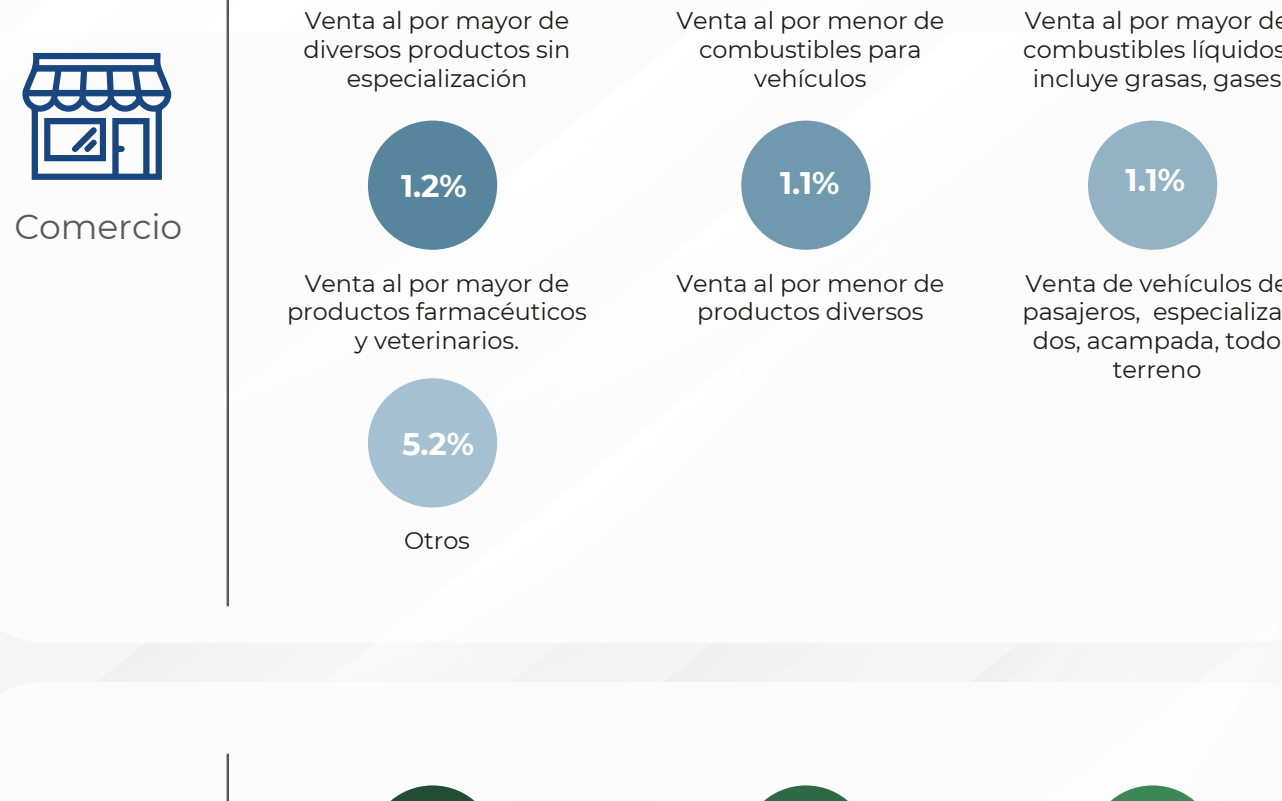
Comercio

Venta al por mayor de diversos productos sin especialización

1.2%

Venta al por mayor de productos farmacéuticos y veterinarios.

5.2%

Otros

Venta al por menor de combustibles para vehículos

1.1%

Venta al por menor de productos diversos

Venta al por mayor de combustibles líquidos incluye grasas, gases

1.1%

Venta de vehículos de pasajeros, especializados, acampada, todo terreno